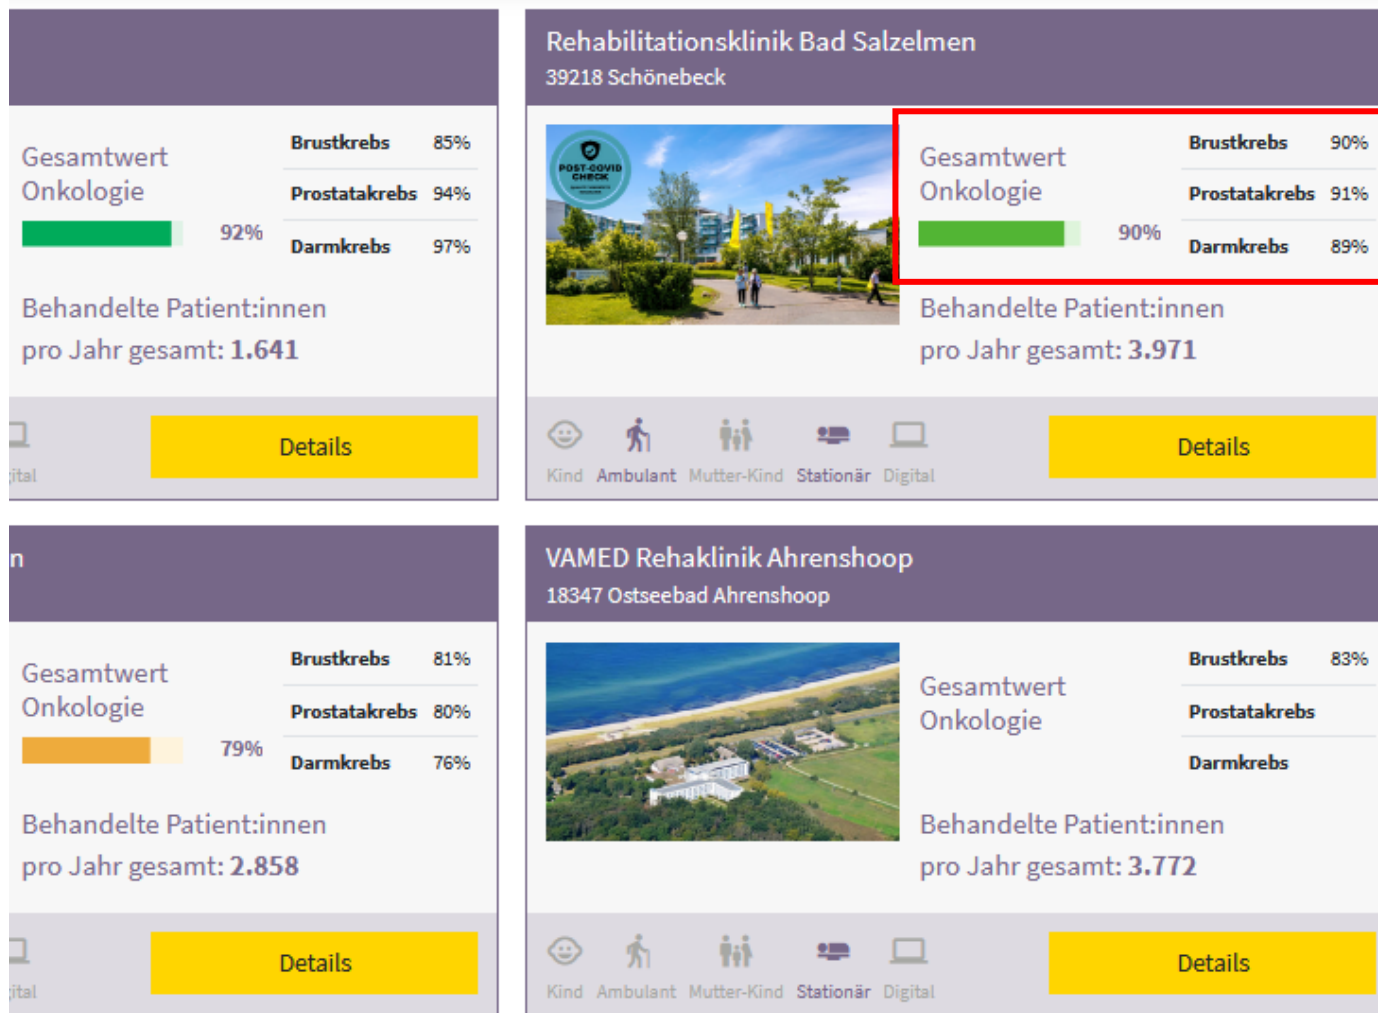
Gesamtwert Onkologie

92%

| Brustkrebs | 85% |
|---|---|
| Prostatakrebs | 94% |
| Darmkrebs | 97% |

Behandelte Patient:innen pro Jahr gesamt: 1.641

ital

Details

Rehabilitationsklinik Bad Salzelmen
39218 Schönebeck

POST-COVID CHECK

Gesamtwert Onkologie

90%

| Brustkrebs | 90% |
|---|---|
| Prostatakrebs | 91% |
| Darmkrebs | 89% |

Behandelte Patient:innen pro Jahr gesamt: 3.971

Kind Ambulant Mutter-Kind Stationär Digital

Details

n

Gesamtwert Onkologie

79%

| Brustkrebs | 81% |
|---|---|
| Prostatakrebs | 80% |
| Darmkrebs | 76% |

Behandelte Patient:innen pro Jahr gesamt: 2.858

ital

Details

VAMED Rehaklinik Ahrenshoop
18347 Ostseebad Ahrenshoop

Gesamtwert Onkologie

| Brustkrebs | 83% |
|---|---|
| Prostatakrebs | |
| Darmkrebs | |

Behandelte Patient:innen pro Jahr gesamt: 3.772

Kind Ambulant Mutter-Kind Stationär Digital

Details